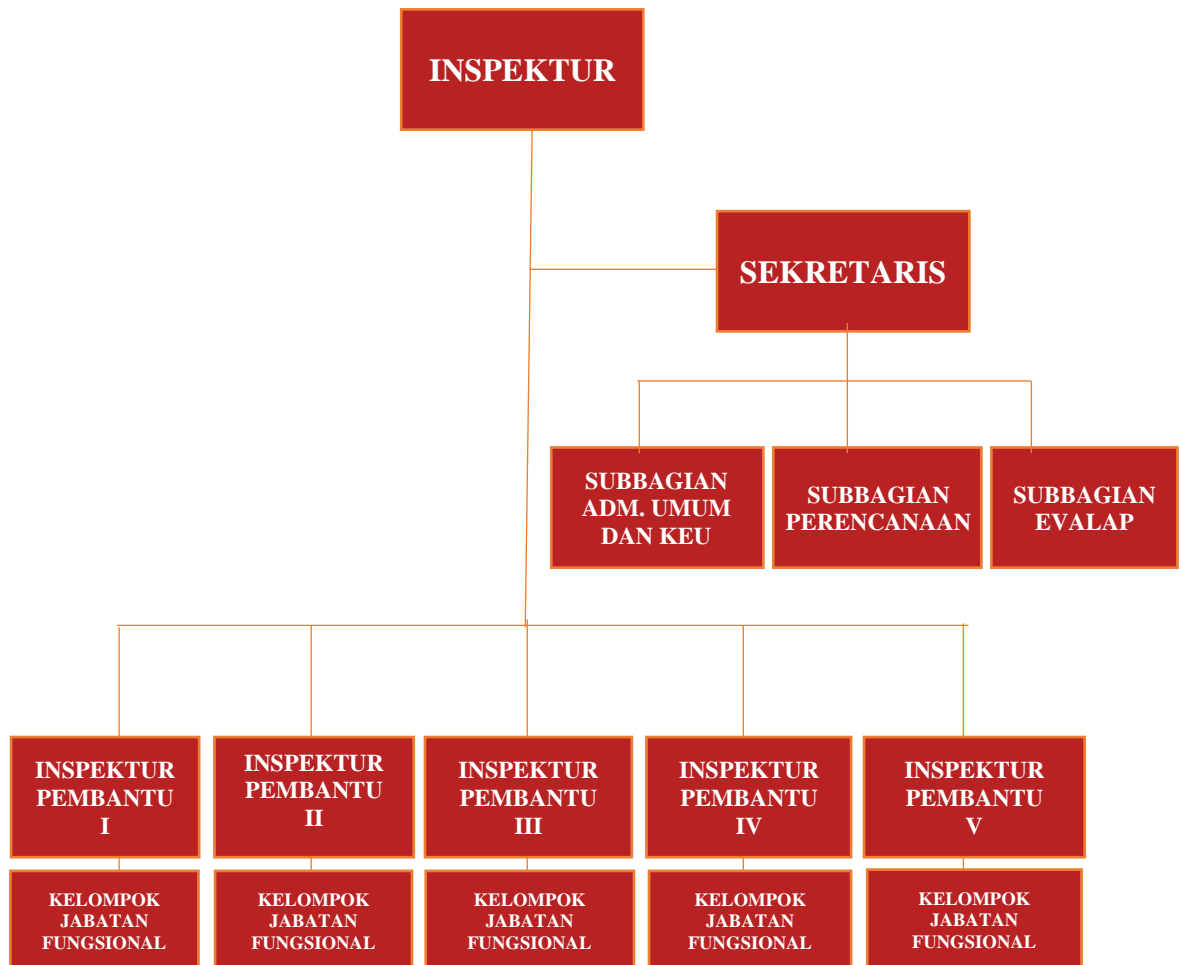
INSPEKTUR

SEKRETARIS

SUBBAGIAN ADM. UMUM DAN KEU

SUBBAGIAN PERENCANAAN

SUBBAGIAN EVALAP

INSPEKTUR PEMBANTU I

INSPEKTUR PEMBANTU II

INSPEKTUR PEMBANTU III

INSPEKTUR PEMBANTU IV

INSPEKTUR PEMBANTU V

KELOMPOK JABATAN FUNGSIONAL

KELOMPOK JABATAN FUNGSIONAL

KELOMPOK JABATAN FUNGSIONAL

KELOMPOK JABATAN FUNGSIONAL

KELOMPOK JABATAN FUNGSIONAL